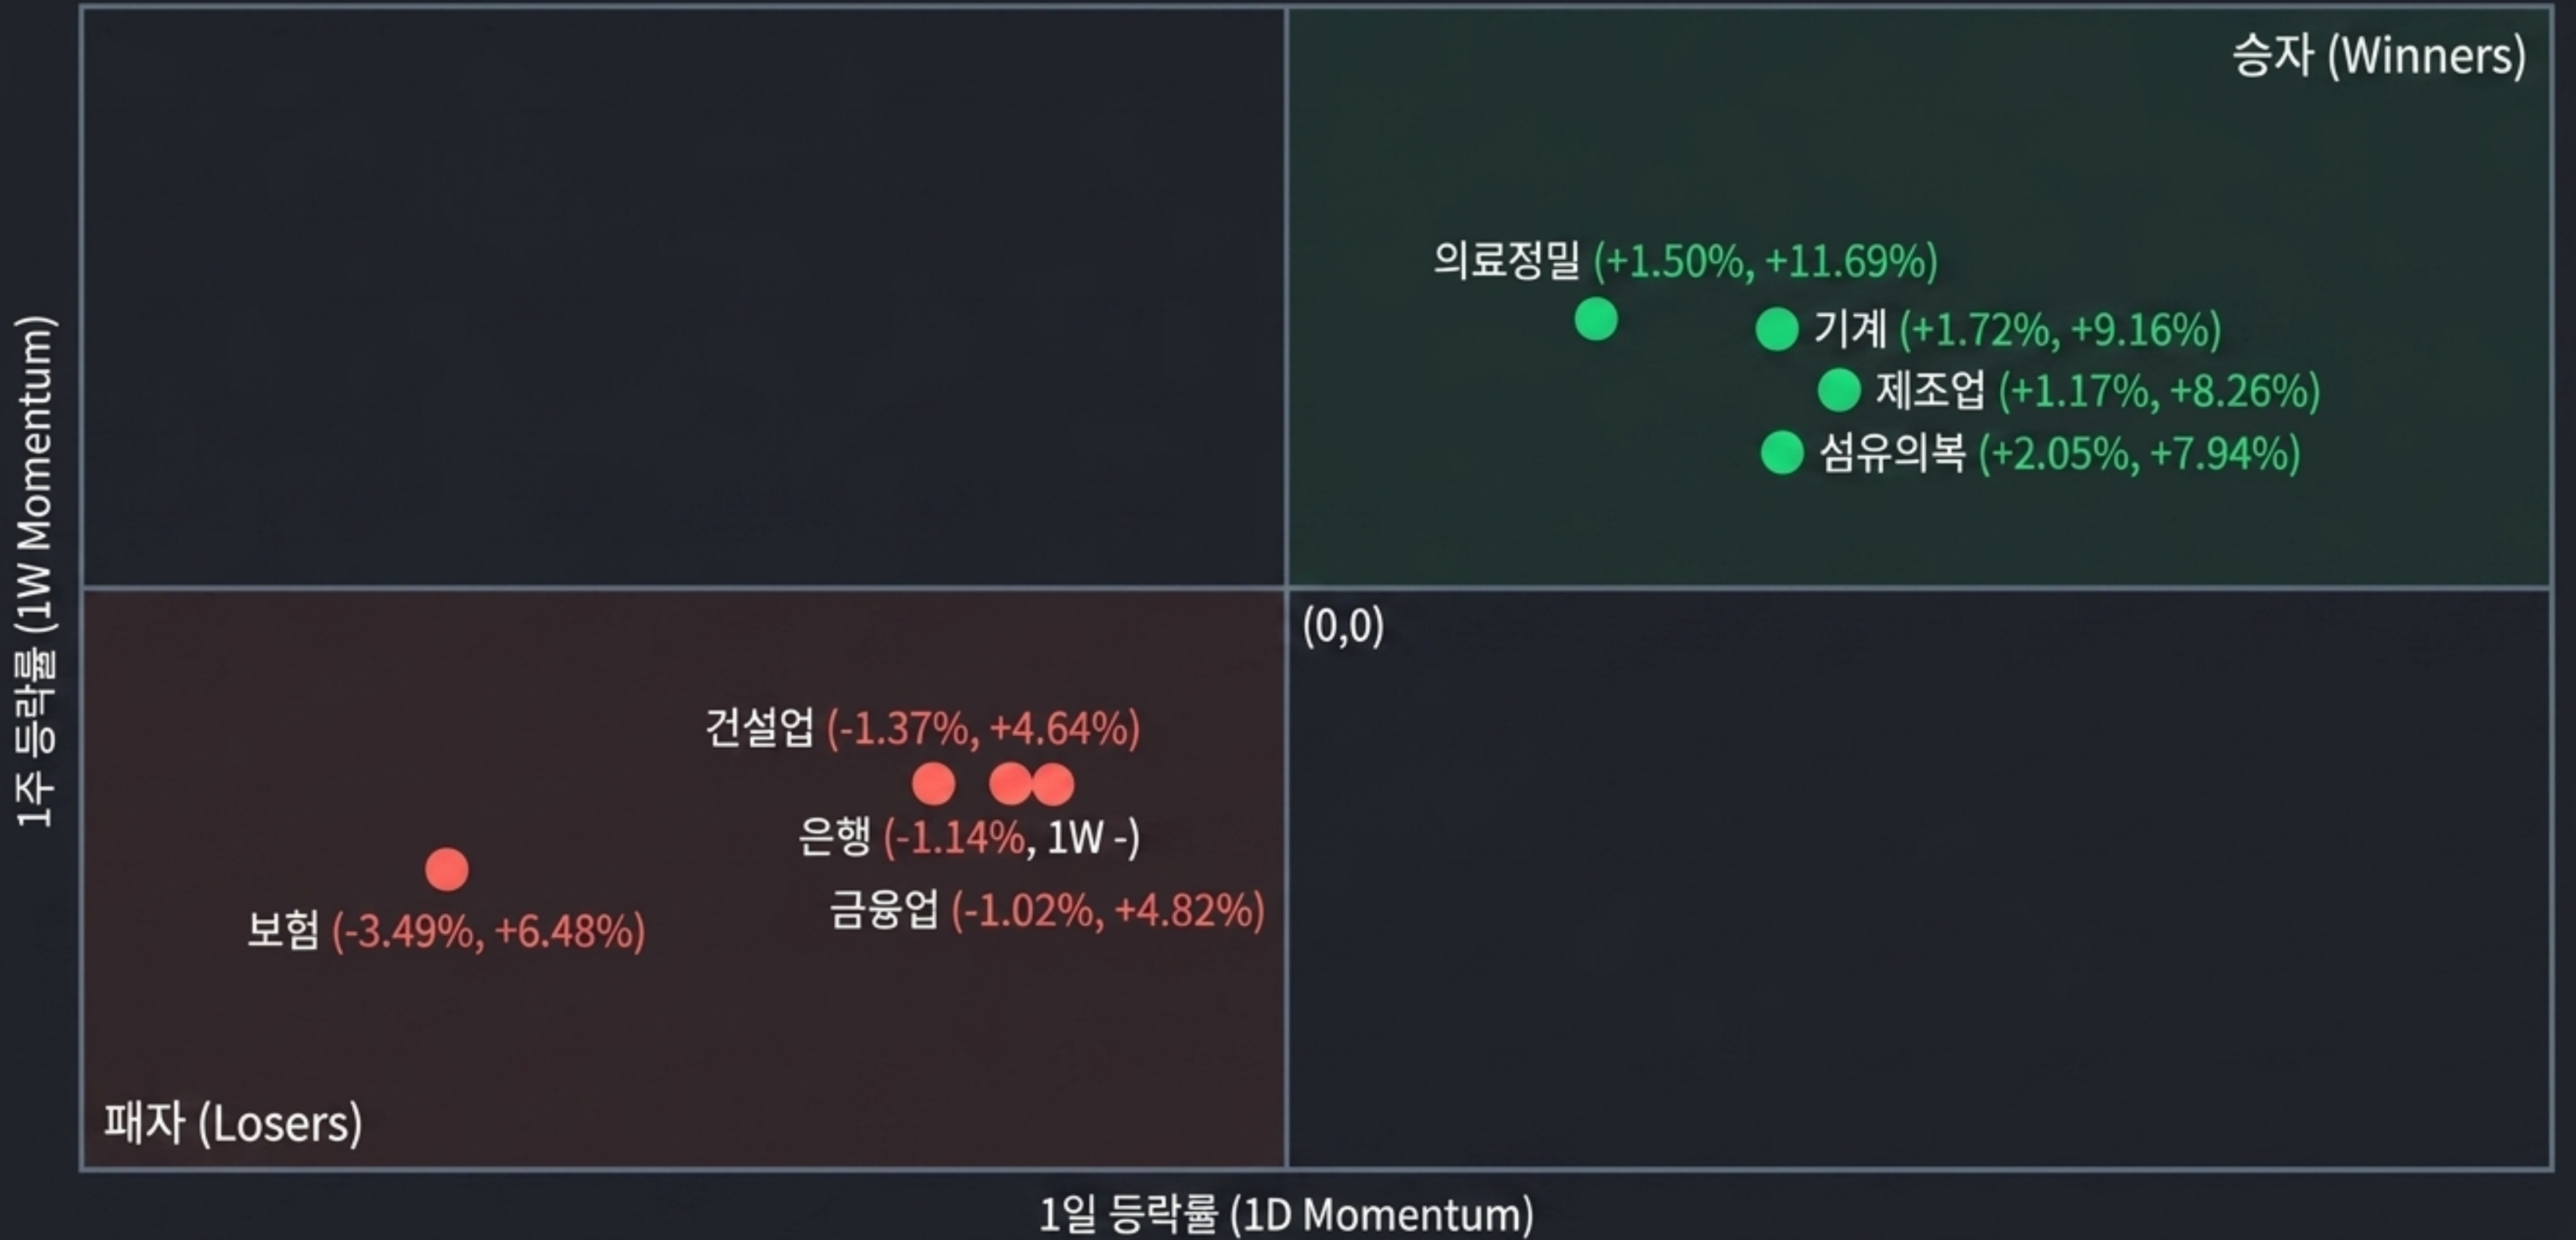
승자 (Winners)

의료정밀 (+1.50%, +11.69%)

기계 (+1.72%, +9.16%)

제조업 (+1.17%, +8.26%)

섬유의복 (+2.05%, +7.94%)

(0,0)

건설업 (-1.37%, +4.64%)

은행 (-1.14%, 1W -)

금융업 (-1.02%, +4.82%)

보험 (-3.49%, +6.48%)

패자 (Losers)

1주 등락률 (1W Momentum)

1일 등락률 (1D Momentum)